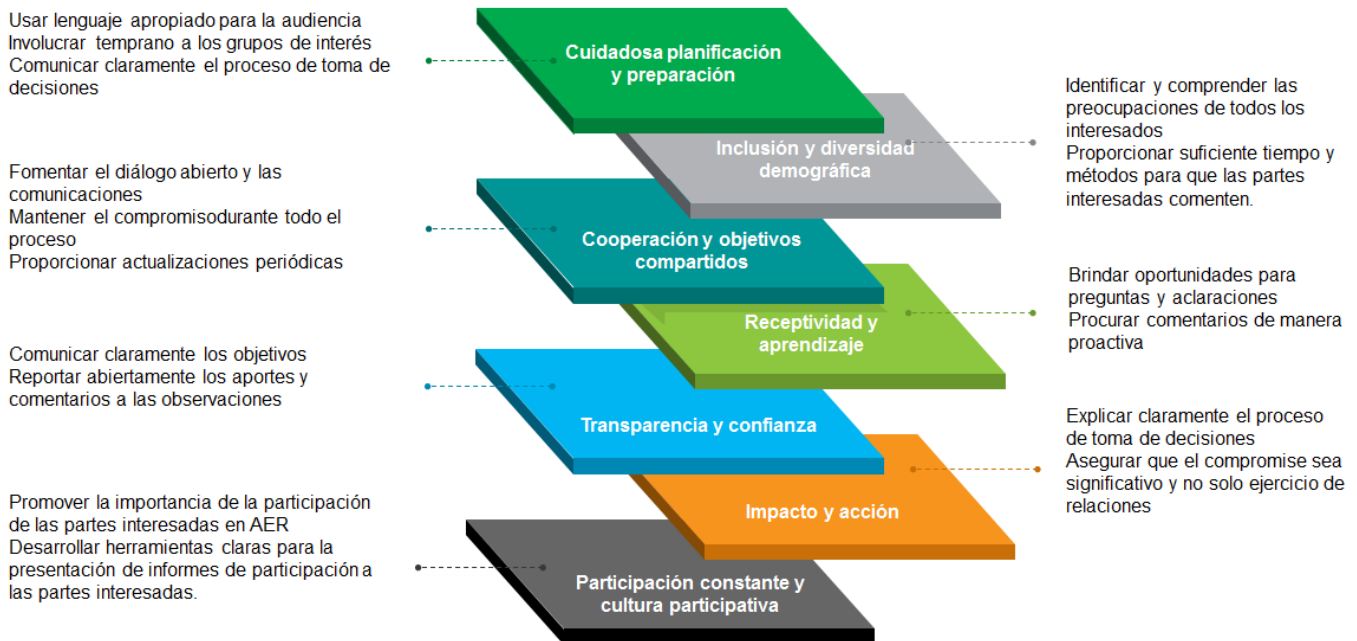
Usar lenguaje apropiado para la audiencia
Involucrar temprano a los grupos de interés
Comunicar claramente el proceso de toma de decisiones

Cuidadosa planificación y preparación

Identificar y comprender las preocupaciones de todos los interesados
Proporcionar suficiente tiempo y métodos para que las partes interesadas comenten.

Inclusión y diversidad demográfica

Fomentar el diálogo abierto y las comunicaciones
Mantener el compromisodurante todo el proceso
Proporcionar actualizaciones periódicas

Cooperación y objetivos compartidos

Brindar oportunidades para preguntas y aclaraciones
Procurar comentarios de manera proactiva

Receptividad y aprendizaje

Comunicar claramente los objetivos
Reportar abiertamente los aportes y comentarios a las observaciones

Transparencia y confianza

Explicar claramente el proceso de toma de decisiones
Asegurar que el compromise sea significativo y no solo ejercicio de relaciones

Impacto y acción

Promover la importancia de la participación de las partes interesadas en AER
Desarrollar herramientas claras para la presentación de informes de participación a las partes interesadas.

Participación constante y cultura participativa